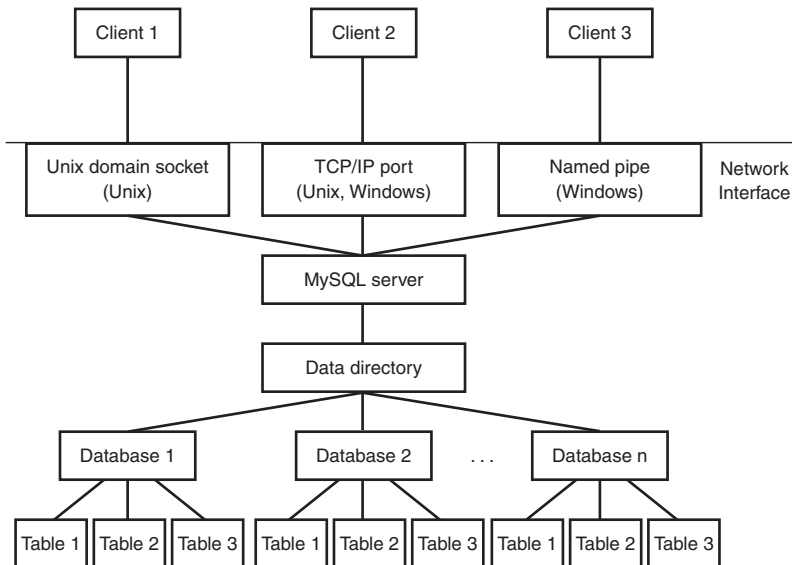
Client 1
Client 2
Client 3

Unix domain socket (Unix)
TCP/IP port (Unix, Windows)
Named pipe (Windows)
Network Interface

MySQL server

Data directory

Database 1
Database 2
. . .
Database n

Table 1
Table 2
Table 3
Table 1
Table 2
Table 3
Table 1
Table 2
Table 3